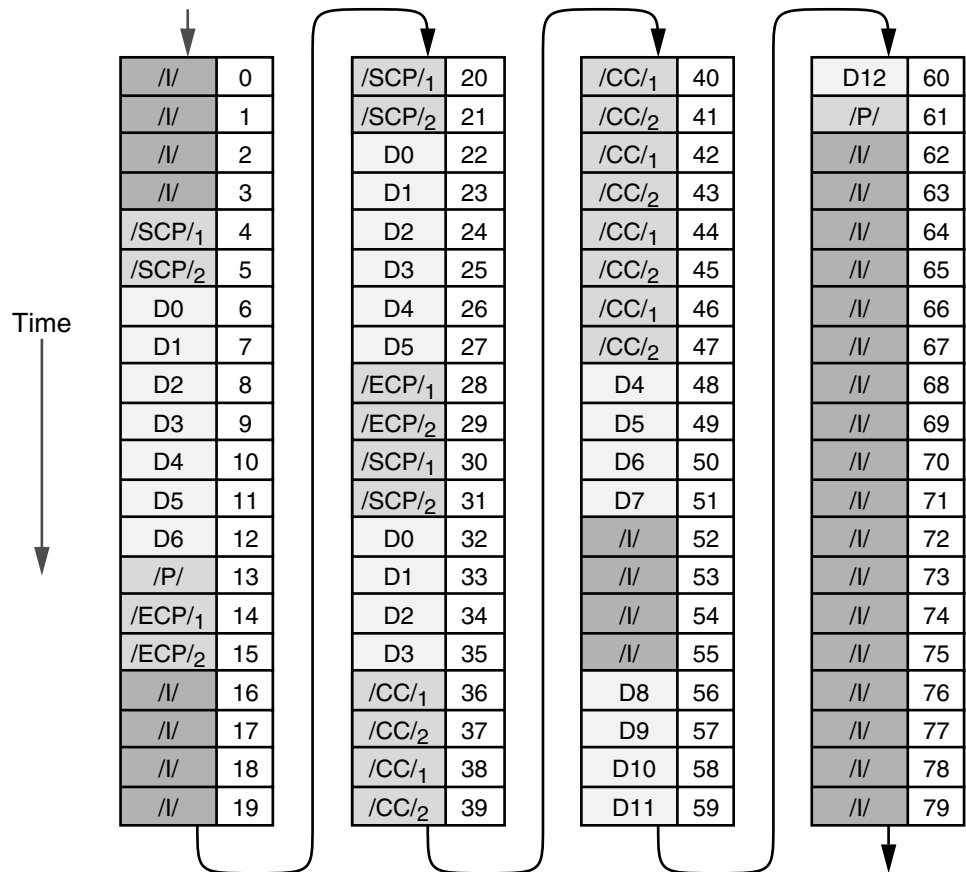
Time

| /I/ | 0 |
|---|---|
| /I/ | 1 |
| /I/ | 2 |
| /I/ | 3 |
| /SCP/$_1$ | 4 |
| /SCP/$_2$ | 5 |
| D0 | 6 |
| D1 | 7 |
| D2 | 8 |
| D3 | 9 |
| D4 | 10 |
| D5 | 11 |
| D6 | 12 |
| /P/ | 13 |
| /ECP/$_1$ | 14 |
| /ECP/$_2$ | 15 |
| /I/ | 16 |
| /I/ | 17 |
| /I/ | 18 |
| /I/ | 19 |

| /SCP/$_1$ | 20 |
|---|---|
| /SCP/$_2$ | 21 |
| D0 | 22 |
| D1 | 23 |
| D2 | 24 |
| D3 | 25 |
| D4 | 26 |
| D5 | 27 |
| /ECP/$_1$ | 28 |
| /ECP/$_2$ | 29 |
| /SCP/$_1$ | 30 |
| /SCP/$_2$ | 31 |
| D0 | 32 |
| D1 | 33 |
| D2 | 34 |
| D3 | 35 |
| /CC/$_1$ | 36 |
| /CC/$_2$ | 37 |
| /CC/$_1$ | 38 |
| /CC/$_2$ | 39 |

| /CC/$_1$ | 40 |
|---|---|
| /CC/$_2$ | 41 |
| /CC/$_1$ | 42 |
| /CC/$_2$ | 43 |
| /CC/$_1$ | 44 |
| /CC/$_2$ | 45 |
| /CC/$_1$ | 46 |
| /CC/$_2$ | 47 |
| D4 | 48 |
| D5 | 49 |
| D6 | 50 |
| D7 | 51 |
| /I/ | 52 |
| /I/ | 53 |
| /I/ | 54 |
| /I/ | 55 |
| D8 | 56 |
| D9 | 57 |
| D10 | 58 |
| D11 | 59 |

| D12 | 60 |
|---|---|
| /P/ | 61 |
| /I/ | 62 |
| /I/ | 63 |
| /I/ | 64 |
| /I/ | 65 |
| /I/ | 66 |
| /I/ | 67 |
| /I/ | 68 |
| /I/ | 69 |
| /I/ | 70 |
| /I/ | 71 |
| /I/ | 72 |
| /I/ | 73 |
| /I/ | 74 |
| /I/ | 75 |
| /I/ | 76 |
| /I/ | 77 |
| /I/ | 78 |
| /I/ | 79 |